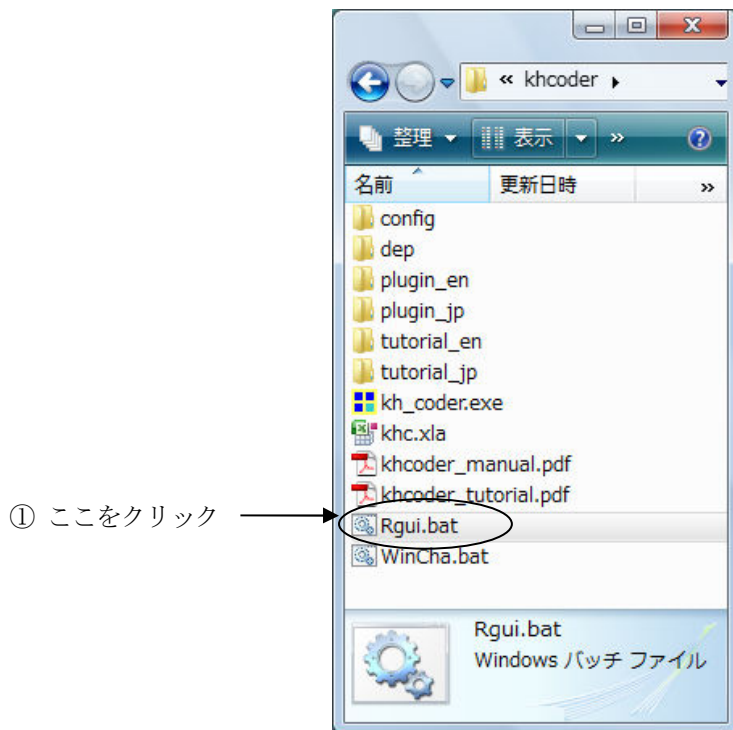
« khcoder ▸

整理 ▾ 表示 ▾ »

名前 更新日時 »

config
dep
plugin_en
plugin_jp
tutorial_en
tutorial_jp
kh_coder.exe
khc.xla
khcoder_manual.pdf
khcoder_tutorial.pdf
Rgui.bat
WinCha.bat

① ここをクリック

Rgui.bat
Windows バッチ ファイル